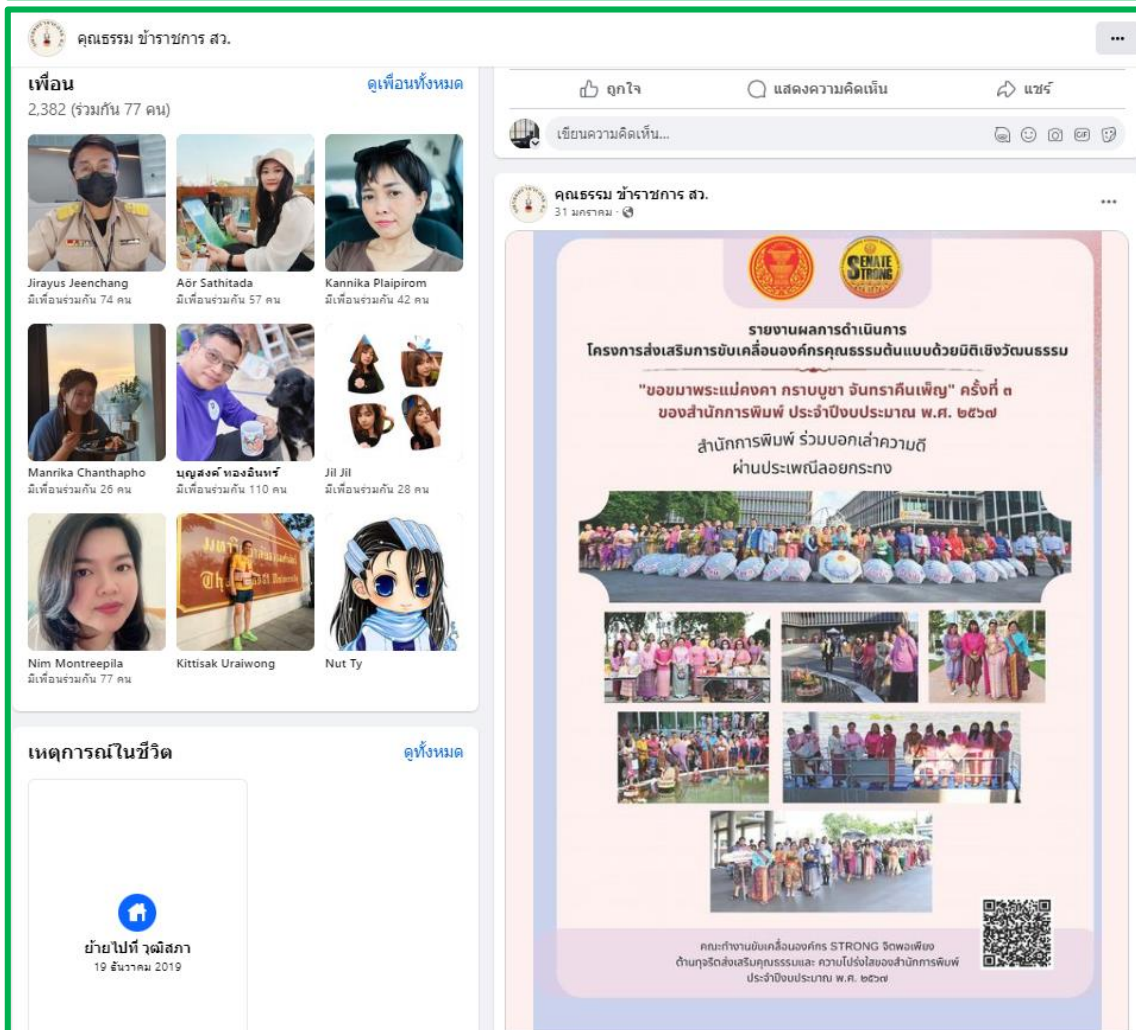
คุณธรรม ข้าราชการ สว.

เพื่อน
ดูเพื่อนทั้งหมด
2,382 (ร่วมกัน 77 คน)

Jirayus Jeenchang
มีเพื่อนร่วมกัน 74 คน

Aör Sathitada
มีเพื่อนร่วมกัน 57 คน

Kannika Plaipirom
มีเพื่อนร่วมกัน 42 คน

Manrika Chanthapho
มีเพื่อนร่วมกัน 26 คน

บุญสงค์ ทองอินทร์
มีเพื่อนร่วมกัน 110 คน

Jil Jil
มีเพื่อนร่วมกัน 28 คน

Nim Montreepila
มีเพื่อนร่วมกัน 77 คน

Kittisak Uraiwong

Nut Ty

เหตุการณ์ในชีวิต
ดูทั้งหมด

ย้ายไปที่ วุฒิสภา
19 ธันวาคม 2019

ถูกใจ
แสดงความคิดเห็น
แชร์

เขียนความคิดเห็น...

คุณธรรม ข้าราชการ สว.
31 มกราคม ·

SENATE STRONG

รายงานผลการดำเนินการ
โครงการส่งเสริมการขับเคลื่อนองค์กรคุณธรรมต้นแบบด้วยมิติเชิงวัฒนธรรม

"ขอขมาพระแม่คงคา กราบบูชา จันทราคืนเพ็ญ" ครั้งที่ ๓
ของสำนักการพิมพ์ ประจำปีงบประมาณ พ.ศ. ๒๕๖๗

สำนักการพิมพ์ ร่วมบอกเล่าความดี
ผ่านประเพณีลอยกระทง

คณะทำงานขับเคลื่อนองค์กร STRONG จิตพอเพียง
ต้านทุจริตส่งเสริมคุณธรรมและ ความโปร่งใสของสำนักการพิมพ์
ประจำปีงบประมาณ พ.ศ. ๒๕๖๗